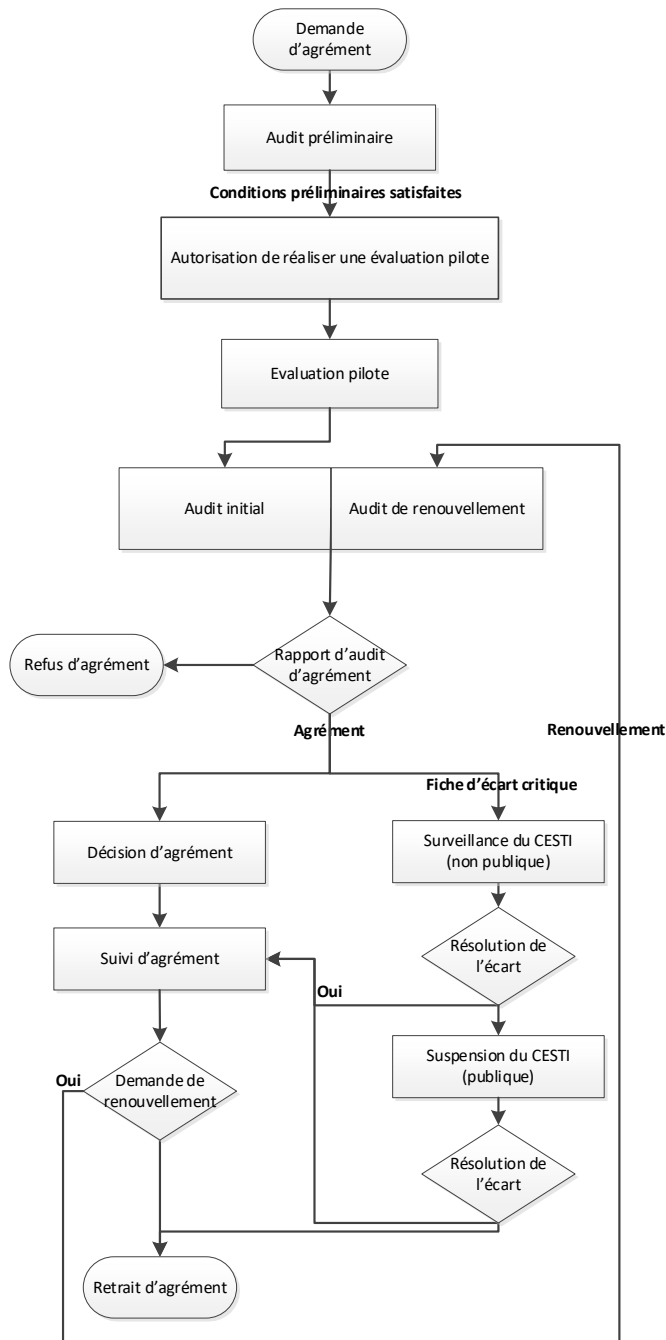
Demande d'agrément

Audit préliminaire

Conditions préliminaires satisfaites

Autorisation de réaliser une évaluation pilote

Evaluation pilote

Audit initial

Audit de renouvellement

Refus d'agrément

Rapport d'audit d'agrément

Agrément

Renouvellement

Fiche d'écart critique

Décision d'agrément

Surveillance du CESTI (non publique)

Suivi d'agrément

Résolution de l'écart

Oui

Suspension du CESTI (publique)

Oui

Demande de renouvellement

Résolution de l'écart

Retrait d'agrément